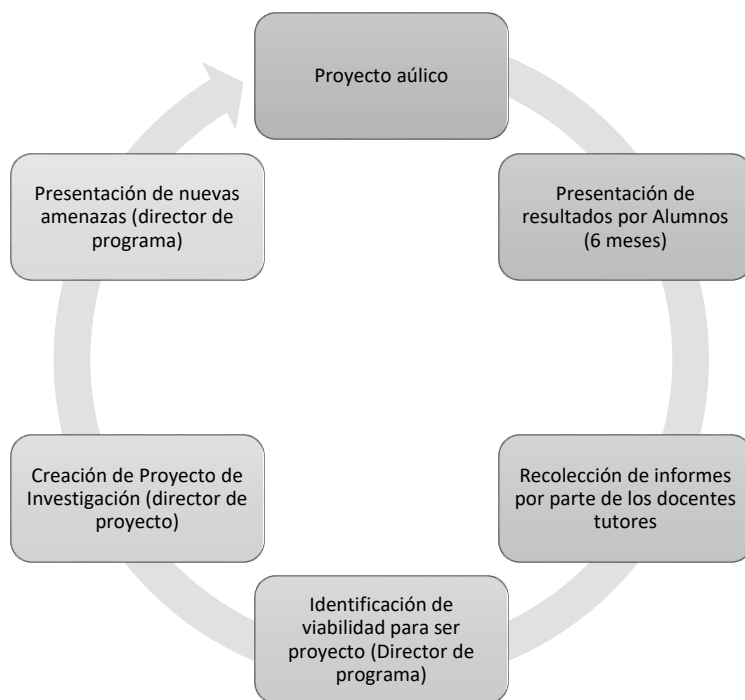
Proyecto aúlico

Presentación de resultados por Alumnos (6 meses)

Recolección de informes por parte de los docentes tutores

Identificación de viabilidad para ser proyecto (Director de programa)

Creación de Proyecto de Investigación (director de proyecto)

Presentación de nuevas amenazas (director de programa)